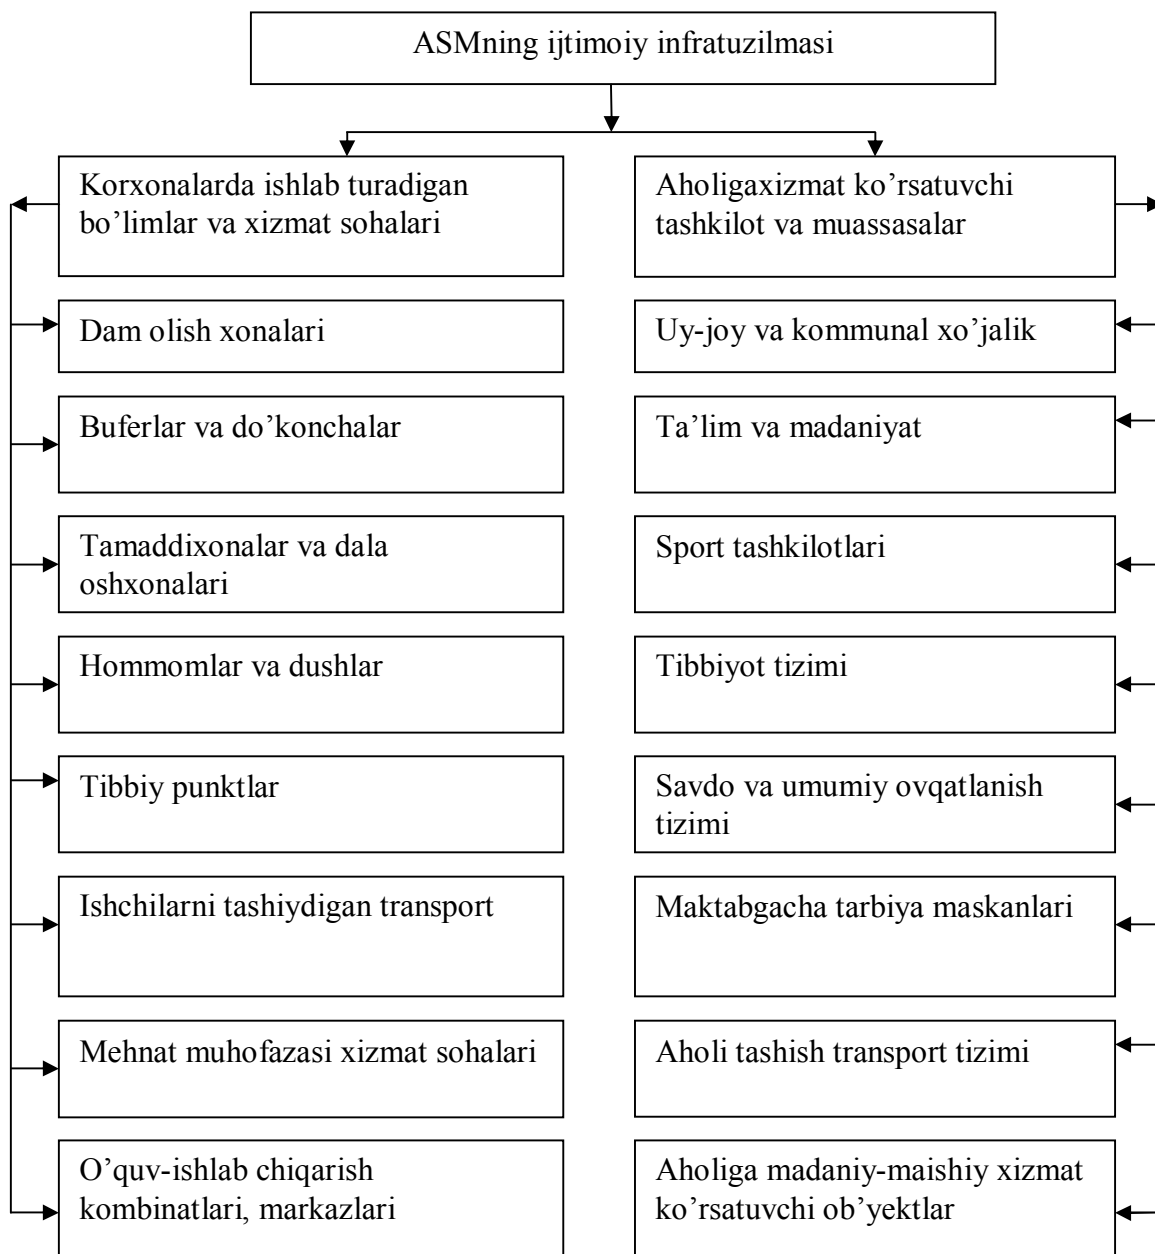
ASMning ijtimoiy infratuzilmasi

Korxonalarda ishlab turadigan bo’limlar va xizmat sohalari

Dam olish xonalari

Buferlar va do’konchalar

Tamaddixonalar va dala oshxonalari

Hommomlar va dushlar

Tibbiy punktlar

Ishchilarni tashiydigan transport

Mehnat muhofazasi xizmat sohalari

O’quv-ishlab chiqarish kombinatlari, markazlari

Aholigaxizmat ko’rsatuvchi tashkilot va muassasalar

Uy-joy va kommunal xo’jalik

Ta’lim va madaniyat

Sport tashkilotlari

Tibbiyot tizimi

Savdo va umumiy ovqatlanish tizimi

Maktabgacha tarbiya maskanlari

Aholi tashish transport tizimi

Aholiga madaniy-maishiy xizmat ko’rsatuvchi ob’yektlar